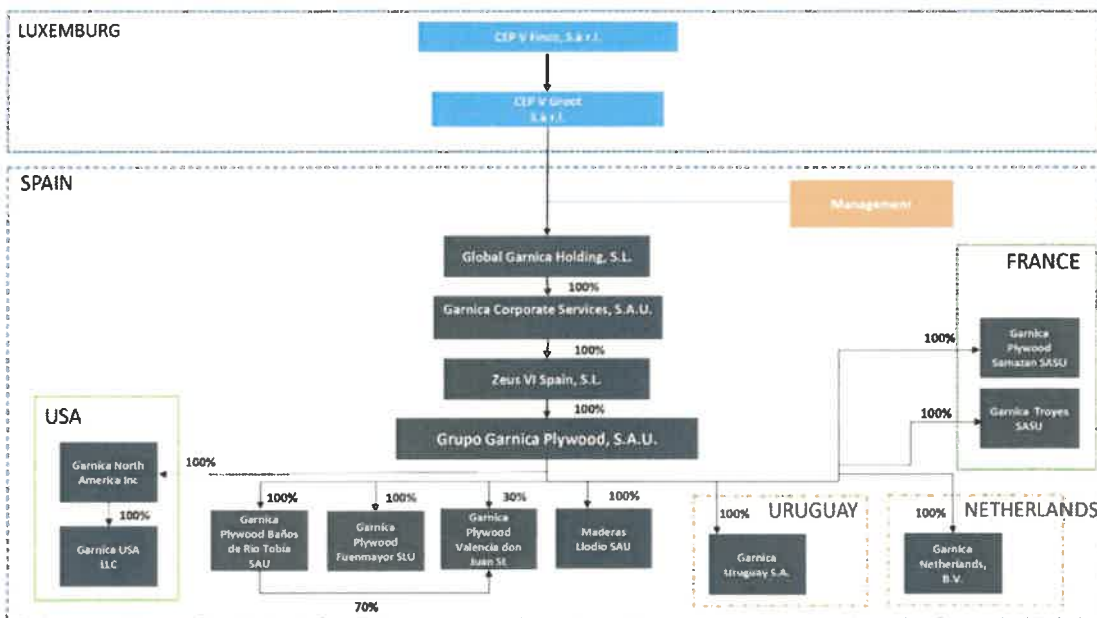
LUXEMBURG

CEP V Finco, S.à r.l.

CEP V Greet S.à r.l.

SPAIN

Management

Global Garnica Holding, S.L.

100%

Garnica Corporate Services, S.A.U.

100%

Zeus VI Spain, S.L.

100%

Grupo Garnica Plywood, S.A.U.

FRANCE

100%

Garnica Plywood Samazan SASU

100%

Garnica Troyes SASU

USA

100%

Garnica North America Inc

100%

Garnica USA LLC

100%

Garnica Plywood Baños de Rio Tobia SAU

100%

Garnica Plywood Fuenmayor SLU

30%

Garnica Plywood Valencia don Juan SL

100%

Maderas Llodio SAU

70%

URUGUAY

100%

Garnica Uruguay S.A.

NETHERLANDS

100%

Garnica Netherlands, B.V.